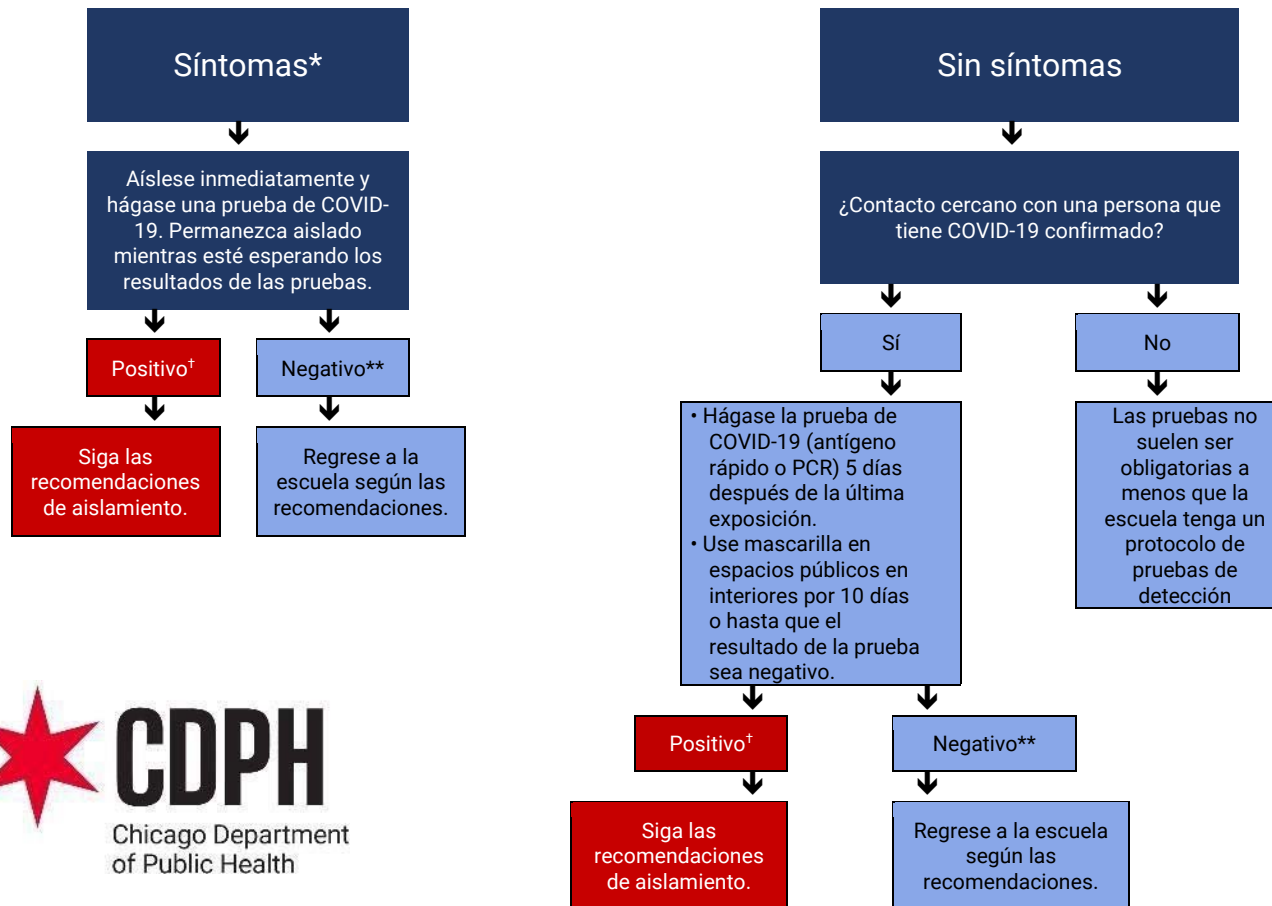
Síntomas*

Aíslese inmediatamente y hágase una prueba de COVID-19. Permanezca aislado mientras esté esperando los resultados de las pruebas.

Positivo†

Negativo**

Siga las recomendaciones de aislamiento.

Regrese a la escuela según las recomendaciones.

CDPH
Chicago Department of Public Health

Sin síntomas

¿Contacto cercano con una persona que tiene COVID-19 confirmado?

Sí

No

• Hágase la prueba de COVID-19 (antígeno rápido o PCR) 5 días después de la última exposición.
• Use mascarilla en espacios públicos en interiores por 10 días o hasta que el resultado de la prueba sea negativo.

Las pruebas no suelen ser obligatorias a menos que la escuela tenga un protocolo de pruebas de detección

Positivo†

Negativo**

Siga las recomendaciones de aislamiento.

Regrese a la escuela según las recomendaciones.